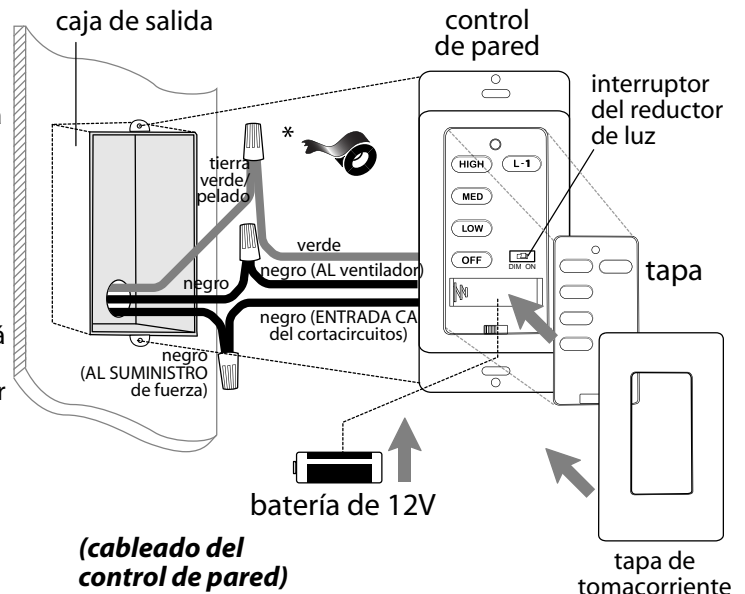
caja de salida

control de pared

interruptor del reductor de luz

*

tierra verde/ pelado

HIGH

L-1

MED

LOW

OFF

DIM ON

verde

negro (AL ventilador)

negro

negro (ENTRADA CA del cortacircuitos)

tapa

negro (AL SUMINISTRO de fuerza)

batería de 12V

(cableado del control de pared)

tapa de tomacorriente